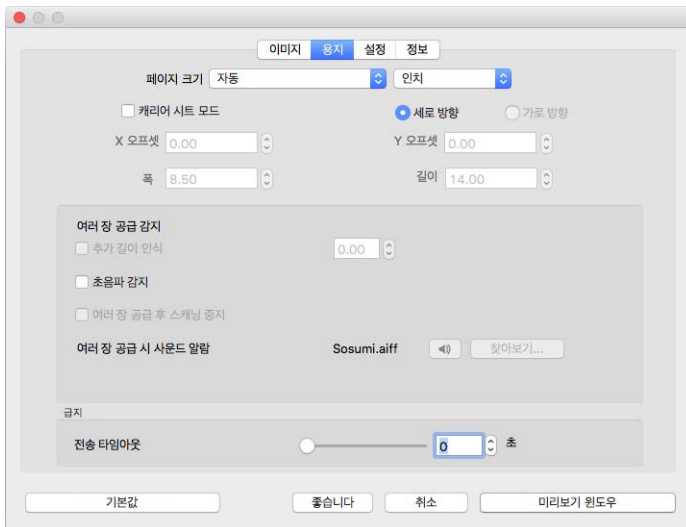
이미지 용지 설정 정보

페이지 크기 자동 인치

캐리어 시트 모드

세로 방향 가로 방향

X 오프셋 0.00

Y 오프셋 0.00

폭 8.50

길이 14.00

여러 장 공급 감지

추가 길이 인식 0.00

초음파 감지

여러 장 공급 후 스캐닝 중지

여러 장 공급 시 사운드 알람 Sosumi.aiff 찾아보기...

급지

전송 타임아웃 0 초

기본값 좋습니다 취소 미리보기 윈도우